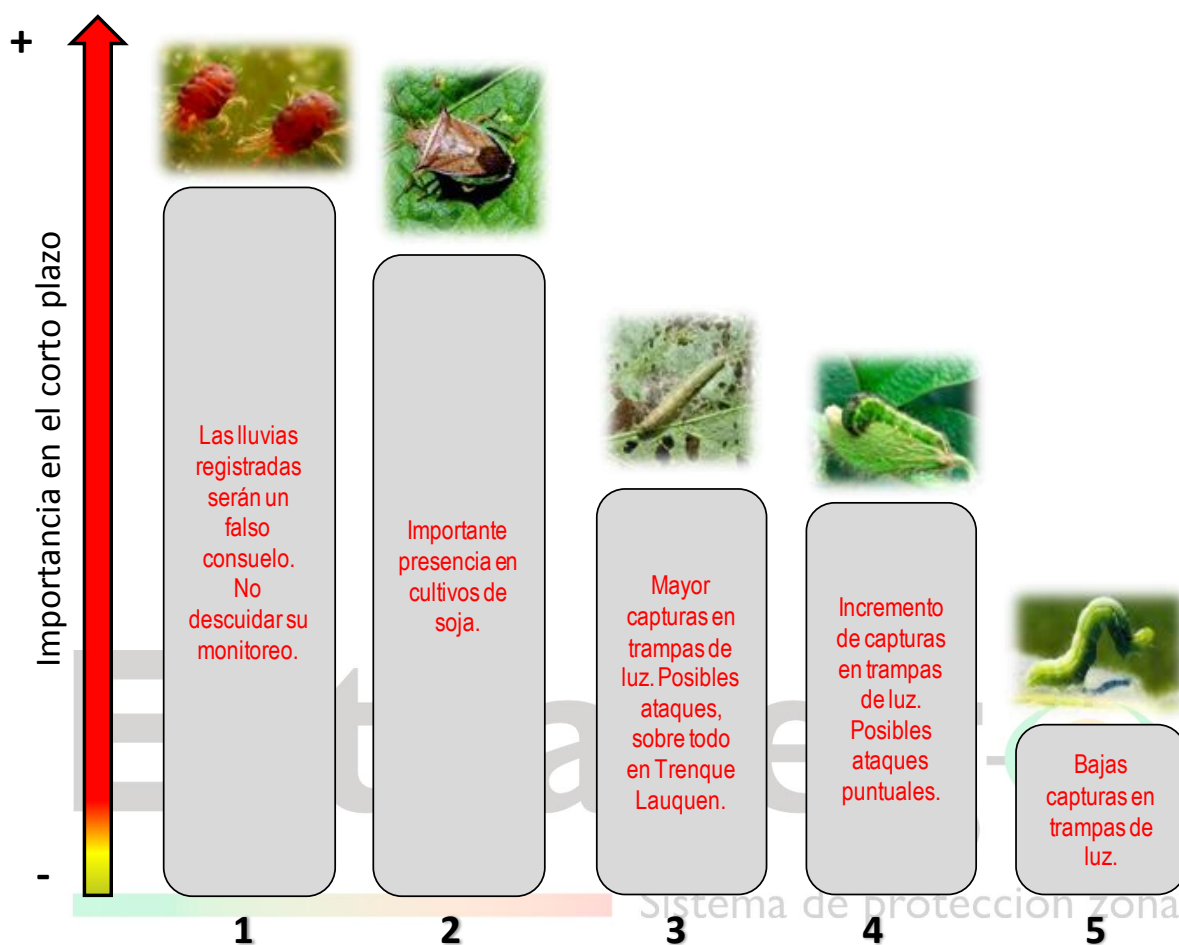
+

Importancia en el corto plazo

-

Las lluvias registradas serán un falso consuelo. No descuidar su monitoreo.

Importante presencia en cultivos de soja.

Mayor capturas en trampas de luz. Posibles ataques, sobre todo en Trenque Lauquen.

Incremento de capturas en trampas de luz. Posibles ataques puntuales.

Bajas capturas en trampas de luz.

1 2 3 4 5

Sistema de protección zona